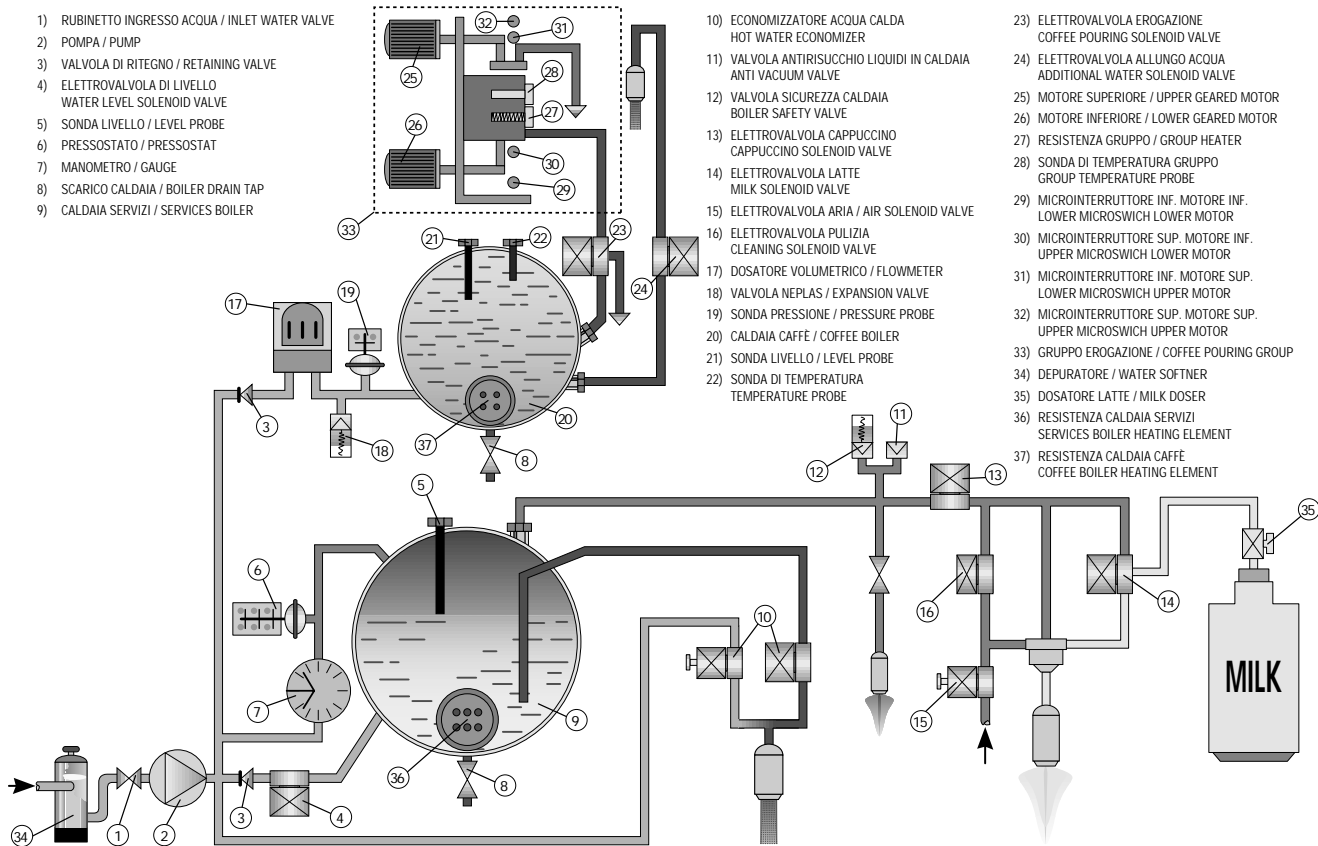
1) RUBINETTO INGRESSO ACQUA / INLET WATER VALVE
2) POMPA / PUMP
3) VALVOLA DI RITEGNO / RETAINING VALVE
4) ELETTROVALVOLA DI LIVELLO WATER LEVEL SOLENOID VALVE
5) SONDA LIVELLO / LEVEL PROBE
6) PRESSOSTATO / PRESSOSTAT
7) MANOMETRO / GAUGE
8) SCARICO CALDAIA / BOILER DRAIN TAP
9) CALDAIA SERVIZI / SERVICES BOILER

10) ECONOMIZZATORE ACQUA CALDA HOT WATER ECONOMIZER
11) VALVOLA ANTIRISUCCHIO LIQUIDI IN CALDAIA ANTI VACUUM VALVE
12) VALVOLA SICUREZZA CALDAIA BOILER SAFETY VALVE
13) ELETTROVALVOLA CAPPUCCINO CAPPUCCINO SOLENOID VALVE
14) ELETTROVALVOLA LATTE MILK SOLENOID VALVE
15) ELETTROVALVOLA ARIA / AIR SOLENOID VALVE
16) ELETTROVALVOLA PULIZIA CLEANING SOLENOID VALVE
17) DOSATORE VOLUMETRICO / FLOWMETER
18) VALVOLA NEPLAS / EXPANSION VALVE
19) SONDA PRESSIONE / PRESSURE PROBE
20) CALDAIA CAFFÈ / COFFEE BOILER
21) SONDA LIVELLO / LEVEL PROBE
22) SONDA DI TEMPERATURA TEMPERATURE PROBE

23) ELETTROVALVOLA EROGAZIONE COFFEE POURING SOLENOID VALVE
24) ELETTROVALVOLA ALLUNGO ACQUA ADDITIONAL WATER SOLENOID VALVE
25) MOTORE SUPERIORE / UPPER GEARED MOTOR
26) MOTORE INFERIORE / LOWER GEARED MOTOR
27) RESISTENZA GRUPPO / GROUP HEATER
28) SONDA DI TEMPERATURA GRUPPO GROUP TEMPERATURE PROBE
29) MICROINTERRUTTORE INF. MOTORE INF. LOWER MICROSWICH LOWER MOTOR
30) MICROINTERRUTTORE SUP. MOTORE INF. UPPER MICROSWICH LOWER MOTOR
31) MICROINTERRUTTORE INF. MOTORE SUP. LOWER MICROSWICH UPPER MOTOR
32) MICROINTERRUTTORE SUP. MOTORE SUP. UPPER MICROSWICH UPPER MOTOR
33) GRUPPO EROGAZIONE / COFFEE POURING GROUP
34) DEPURATORE / WATER SOFTNER
35) DOSATORE LATTE / MILK DOSER
36) RESISTENZA CALDAIA SERVIZI SERVICES BOILER HEATING ELEMENT
37) RESISTENZA CALDAIA CAFFÈ COFFEE BOILER HEATING ELEMENT

32 31 25 28 27 26 30 29 33 21 22 23 24 17 19 3 18 37 20 8 11 12 13 5 35 6 10 16 14 7 9 15 MILK 36 8 34 1 2 3 4